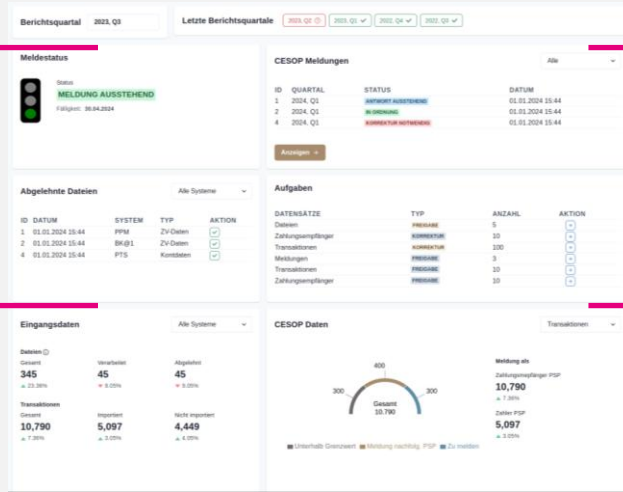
Berichtsquartal 2023, Q3

Letzte Berichtsquartale 2023, Q2 2023, Q1 2022, Q4 2022, Q3

Meldestatus

Status
MELDUNG AUSSTEHEND
Fälligkeit: 30.04.2024

CESOP Meldungen

Alle

| ID | QUARTAL | STATUS | DATUM |
|---|---|---|---|
| 1 | 2024, Q1 | ANTWORT AUSSTEHEND | 01.01.2024 15:44 |
| 2 | 2024, Q1 | IN ORDNUNG | 01.01.2024 15:44 |
| 4 | 2024, Q1 | KORREKTUR NOTWENDIG | 01.01.2024 15:44 |

Anzeigen →

Abgelehnte Dateien

Alle Systeme

| ID | DATUM | SYSTEM | TYP | AKTION |
|---|---|---|---|---|
| 1 | 01.01.2024 15:44 | PPM | ZV-Daten | |
| 2 | 01.01.2024 15:44 | BK@1 | ZV-Daten | |
| 4 | 01.01.2024 15:44 | PTS | Kontdaten | |

Aufgaben

| DATENSÄTZE | TYP | ANZAHL | AKTION |
|---|---|---|---|
| Dateien | FREIGABE | 5 | |
| Zahlungsempfänger | KORREKTUR | 10 | |
| Transaktionen | KORREKTUR | 100 | |
| Meldungen | FREIGABE | 3 | |
| Transaktionen | FREIGABE | 10 | |
| Zahlungsempfänger | FREIGABE | 10 | |

Eingangsdaten

Alle Systeme

Dateien

Gesamt
345
▲ 23.36%

Verarbeitet
45
▼ 8.05%

Abgelehnt
45
▼ 8.05%

Transaktionen

Gesamt
10,790
▲ 7.36%

Importiert
5,097
▲ 3.05%

Nicht importiert
4,449
▲ 4.05%

CESOP Daten

Transaktionen

400
300
300
Gesamt
10.790

Unterhalb Grenzwert Meldung nachfolg. PSP Zu melden

Meldung als

Zahlungsempfänger PSP
10,790
▲ 7.36%

Zahler PSP
5,097
▲ 3.05%